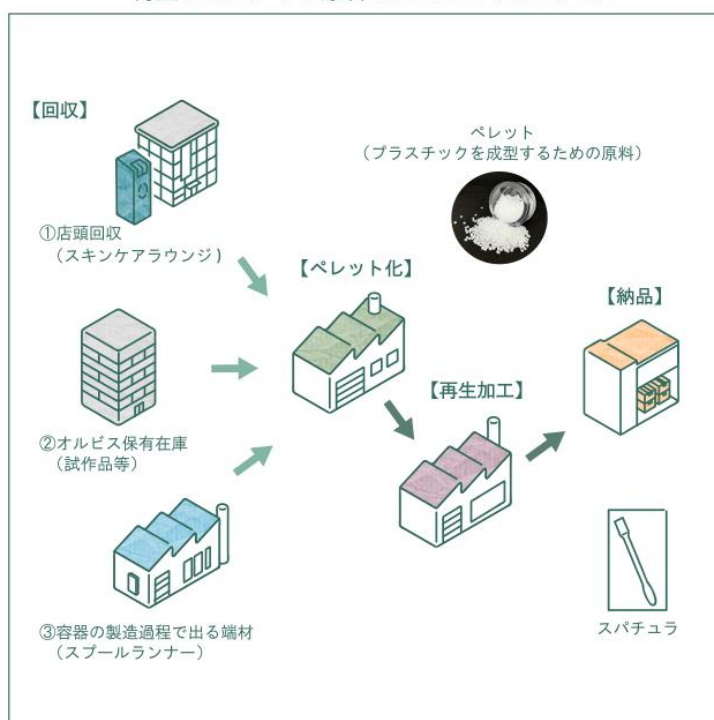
【回収】

①店頭回収
（スキンケアラウンジ）

②オルビス保有在庫
（試作品等）

③容器の製造過程で出る端材
（スプールランナー）

ペレット
（プラスチックを成型するための原料）

【ペレット化】

【再生加工】

【納品】

スパチュラ